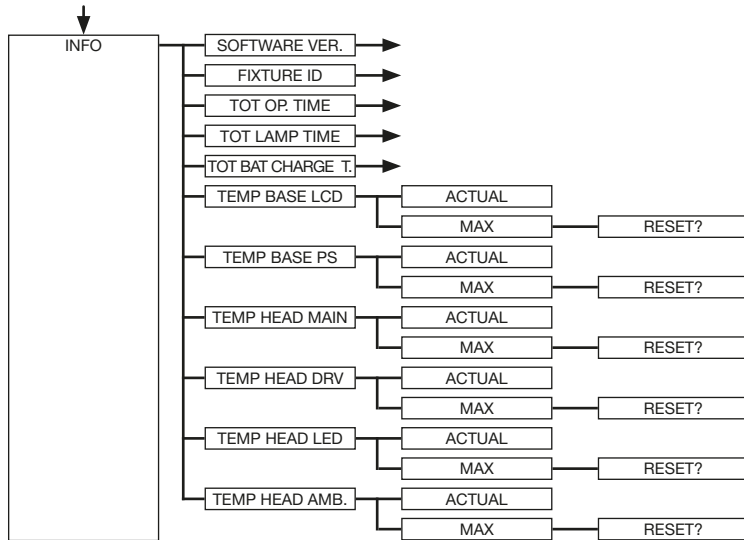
INFO

SOFTWARE VER.

FIXTURE ID

TOT OP. TIME

TOT LAMP TIME

TOT BAT CHARGE T.

TEMP BASE LCD
ACTUAL
MAX
RESET?

TEMP BASE PS
ACTUAL
MAX
RESET?

TEMP HEAD MAIN
ACTUAL
MAX
RESET?

TEMP HEAD DRV
ACTUAL
MAX
RESET?

TEMP HEAD LED
ACTUAL
MAX
RESET?

TEMP HEAD AMB.
ACTUAL
MAX
RESET?